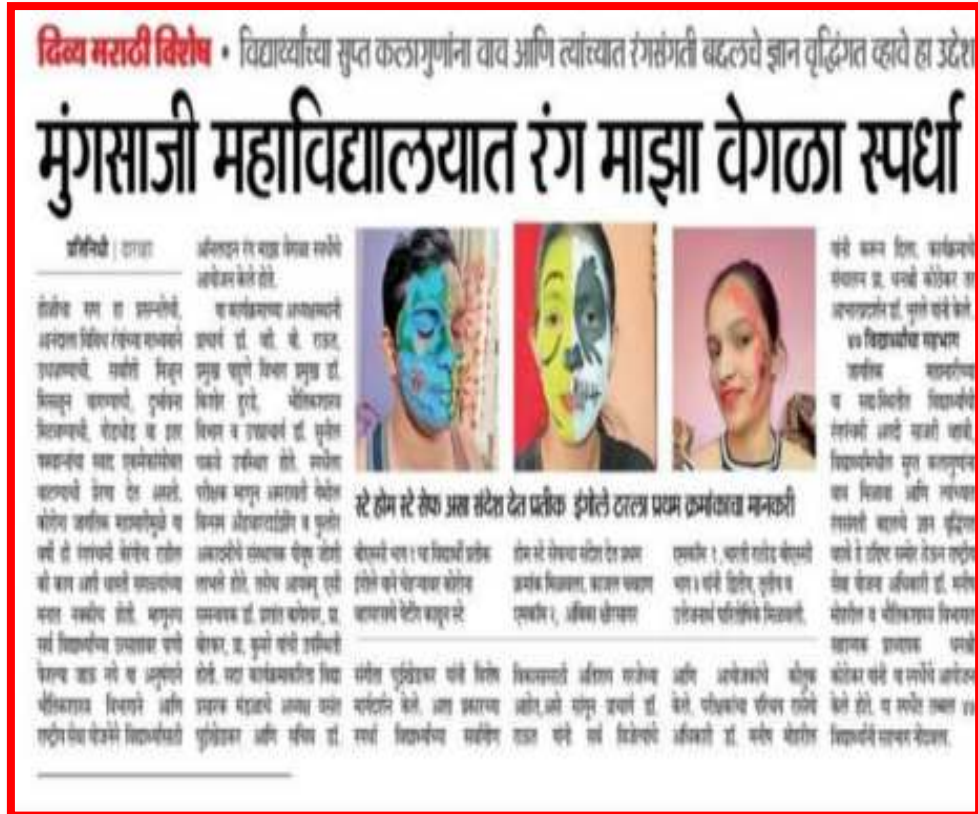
दिव्य मराठी विशेष • विद्यार्थ्यांच्या सुप्त कलागुणांना वाव आणि त्यांच्यात रंगसंगती बद्दलचे ज्ञान वृद्धिंगत व्हावे हा उद्देश

मुंगसाजी महाविद्यालयात रंग माझा वेगळा स्पर्धा

प्रतिनिधी | दारव्हा

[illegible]

स्टे होम स्टे सेफ असा संदेश देत प्रतीक इंगोले ठरला प्रथम क्रमांकाचा मानकरी

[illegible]

६९ विद्यार्थ्यांचा सहभाग

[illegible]